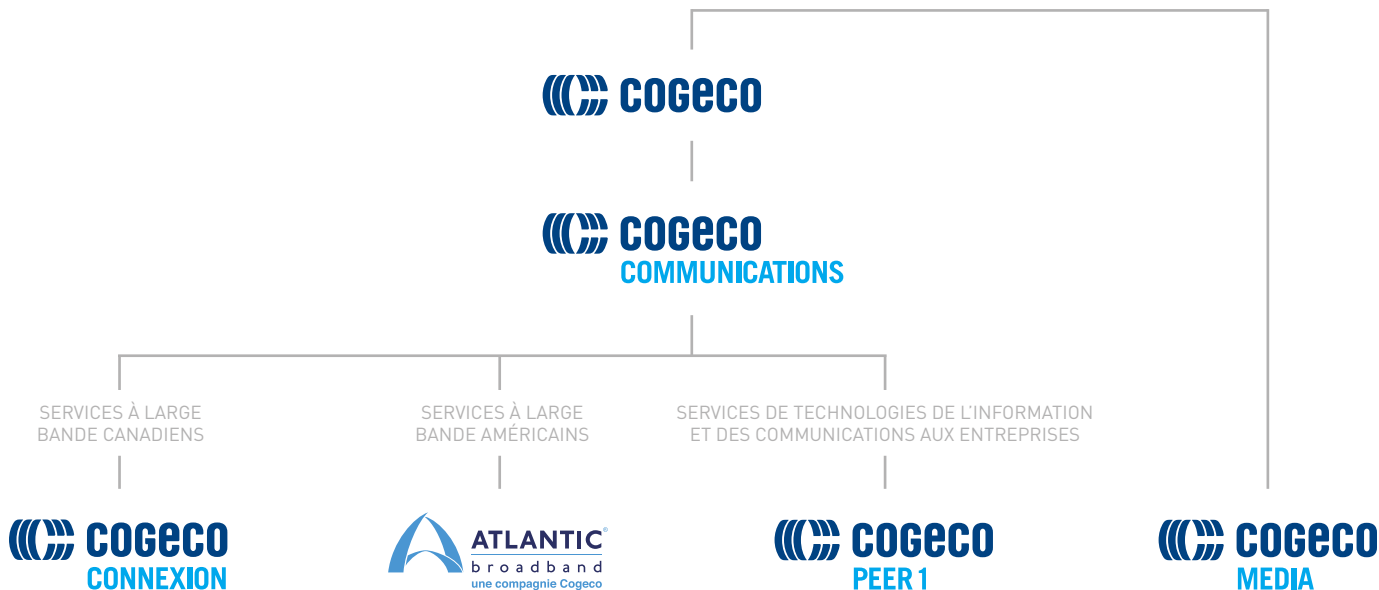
COGECO

COGECO
COMMUNICATIONS

SERVICES À LARGE BANDE CANADIENS

SERVICES À LARGE BANDE AMÉRICAINS

SERVICES DE TECHNOLOGIES DE L'INFORMATION ET DES COMMUNICATIONS AUX ENTREPRISES

COGECO
CONNEXION

ATLANTIC®
broadband
une compagnie Cogeco

COGECO
PEER 1

COGECO
MEDIA